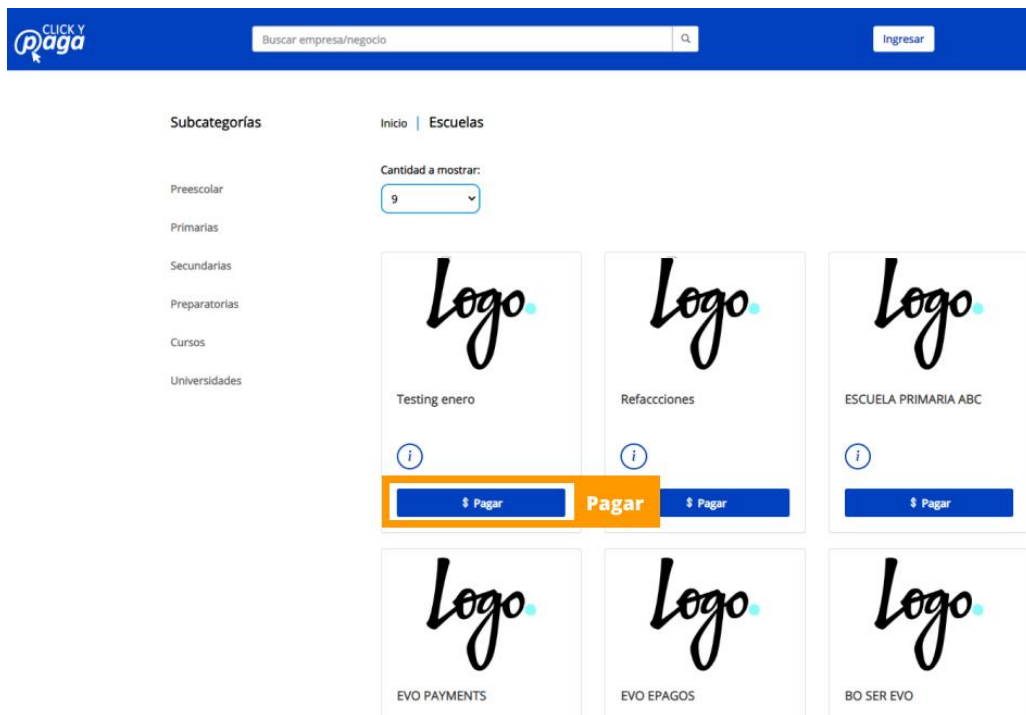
CLICK Y Paga

Buscar empresa/negocio

Ingresar

Subcategorías

Preescolar

Primarias

Secundarias

Preparatorias

Cursos

Universidades

Inicio | Escuelas

Cantidad a mostrar:

9

Logo.

Testing enero

i

$ Pagar

Pagar

Logo.

Refaccciones

i

$ Pagar

Logo.

ESCUELA PRIMARIA ABC

i

$ Pagar

Logo.

EVO PAYMENTS

Logo.

EVO EPAGOS

Logo.

BO SER EVO